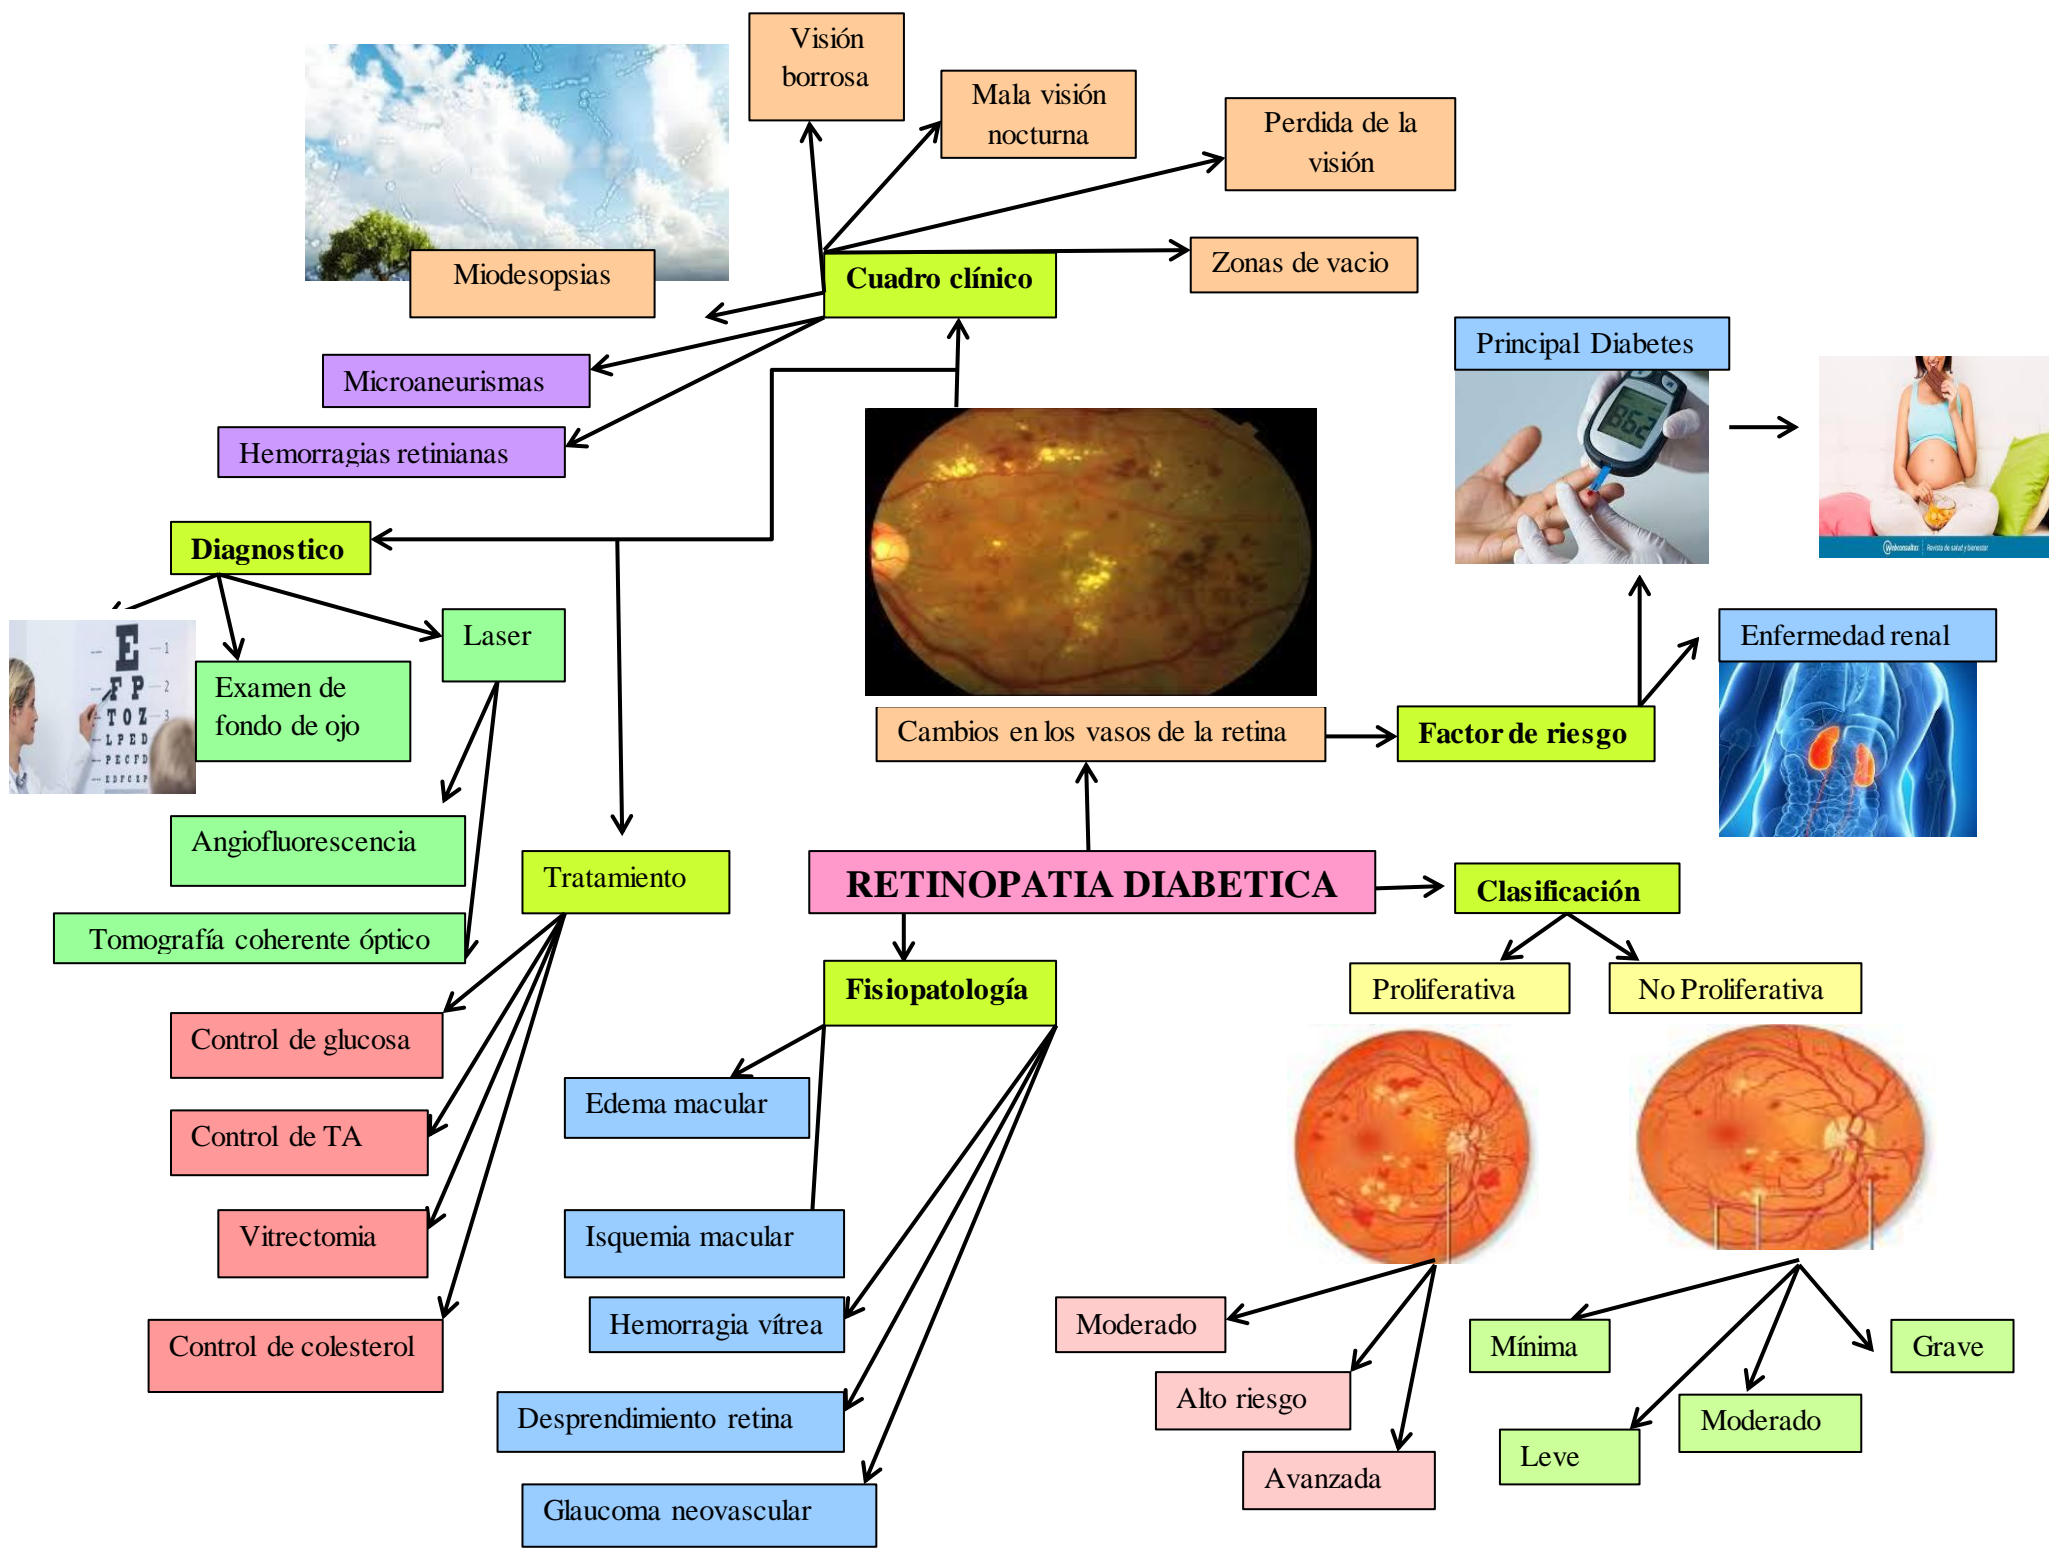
Visión borrosa

Mala visión nocturna

Perdida de la visión

Zonas de vacio

Cuadro clínico

Miodesopsias

Microaneurismas

Hemorragias retinianas

Principal Diabetes

Diagnostico

Laser

Examen de fondo de ojo

Angiofluorescencia

Tomografía coherente óptico

Cambios en los vasos de la retina

Factor de riesgo

Enfermedad renal

Tratamiento

RETINOPATIA DIABETICA

Clasificación

Proliferativa

No Proliferativa

Fisiopatología

Control de glucosa

Control de TA

Vitrectomia

Control de colesterol

Edema macular

Isquemia macular

Hemorragia vítrea

Desprendimiento retina

Glaucoma neovascular

Moderado

Alto riesgo

Avanzada

Mínima

Grave

Moderado

Leve